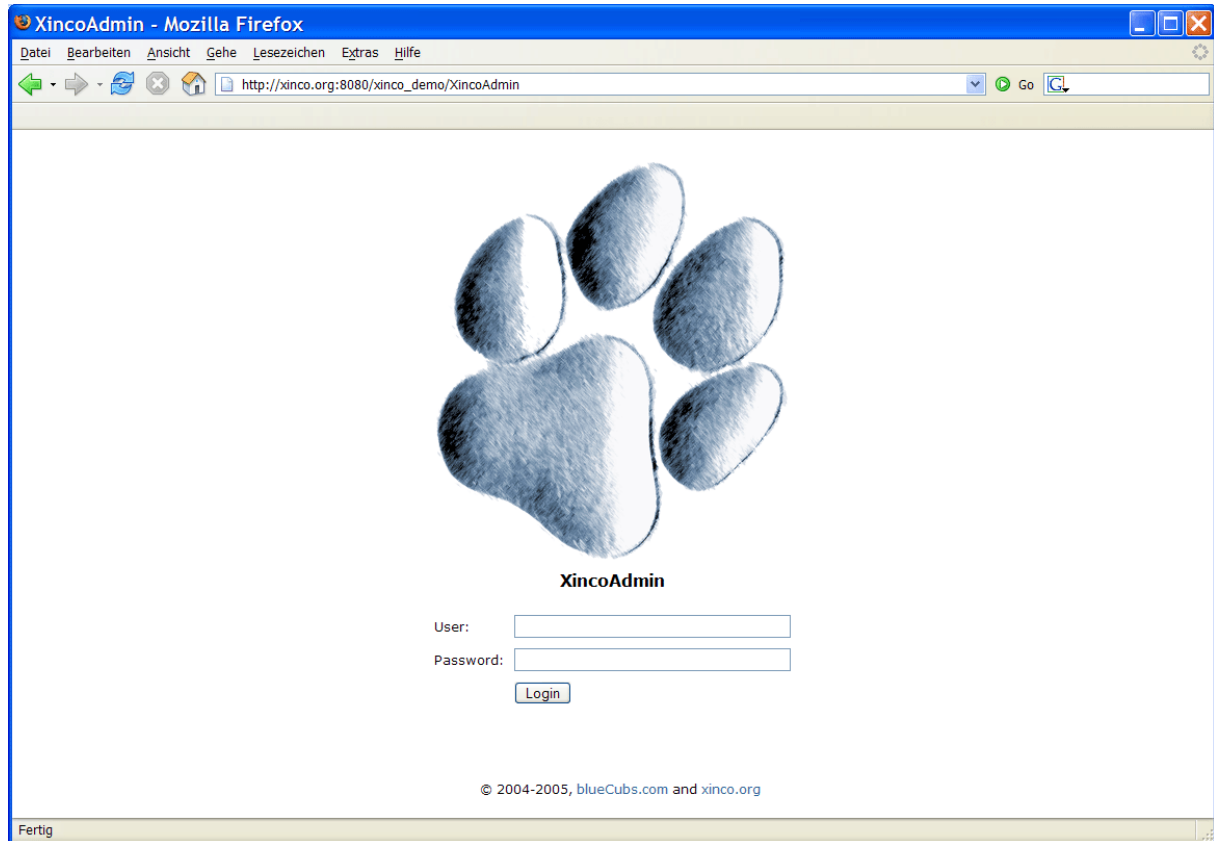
XincoAdmin - Mozilla Firefox

Datei Bearbeiten Ansicht Gehe Lesezeichen Extras Hilfe

http://xinco.org:8080/xinco_demo/XincoAdmin

Go

XincoAdmin

User:

Password:

Login

© 2004-2005, blueCubs.com and xinco.org

Fertig